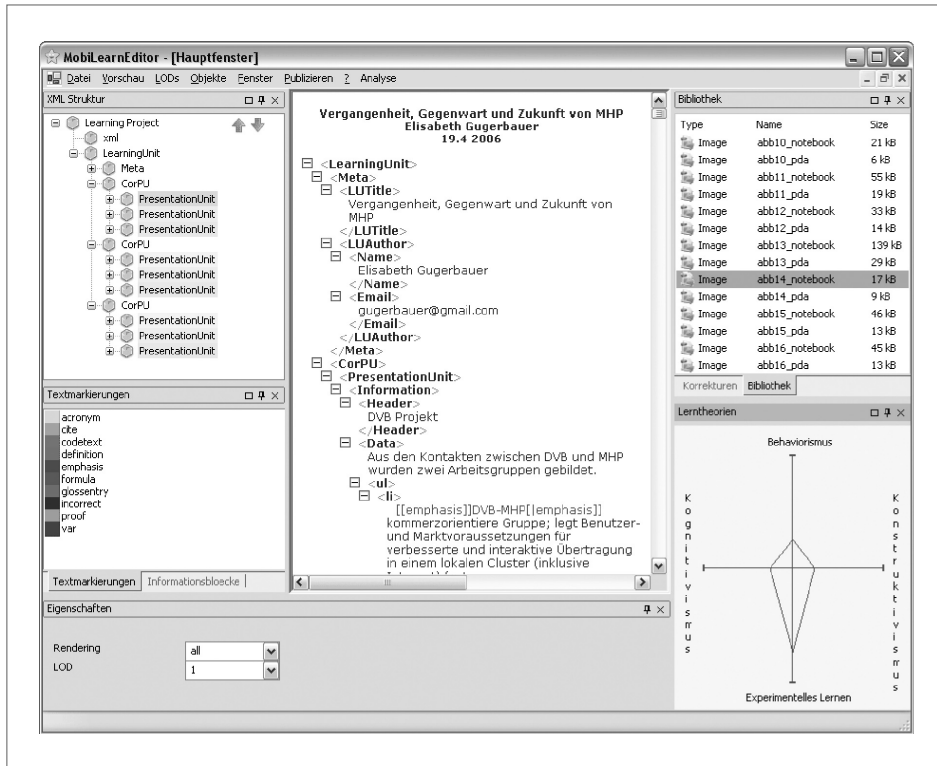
MobiLearnEditor - [Hauptfenster]

Datei Vorschau LODs Objekte Fenster Publizieren ? Analyse

XML Struktur

Learning Project
xml
LearningUnit
Meta
CorPU
PresentationUnit
PresentationUnit
PresentationUnit
CorPU
PresentationUnit
PresentationUnit
PresentationUnit
CorPU
PresentationUnit
PresentationUnit
PresentationUnit

Textmarkierungen

acronym
cite
codetext
definition
emphasis
formula
glossentry
incorrect
proof
var

Textmarkierungen | Informationsbloecke

Vergangenheit, Gegenwart und Zukunft von MHP
Elisabeth Gugerbauer
19.4 2006

<LearningUnit>
<Meta>
<LUTitle>
Vergangenheit, Gegenwart und Zukunft von MHP
</LUTitle>
<LUAuthor>
<Name>
Elisabeth Gugerbauer
</Name>
<Email>
gugerbauer@gmail.com
</Email>
</LUAuthor>
</Meta>
<CorPU>
<PresentationUnit>
<Information>
<Header>
DVB Projekt
</Header>
<Data>
Aus den Kontakten zwischen DVB und MHP wurden zwei Arbeitsgruppen gebildet.
<ul>
<li>
[[emphasis]]DVB-MHP[|emphasis]] kommerzorientiere Gruppe; legt Benutzer- und Marktvoraussetzungen für verbesserte und interaktive Übertragung in einem lokalen Cluster (inklusive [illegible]

Bibliothek

| Type | Name | Size |
|---|---|---|
| Image | abb10_notebook | 21 kB |
| Image | abb10_pda | 6 kB |
| Image | abb11_notebook | 55 kB |
| Image | abb11_pda | 19 kB |
| Image | abb12_notebook | 33 kB |
| Image | abb12_pda | 14 kB |
| Image | abb13_notebook | 139 kB |
| Image | abb13_pda | 29 kB |
| Image | abb14_notebook | 17 kB |
| Image | abb14_pda | 9 kB |
| Image | abb15_notebook | 46 kB |
| Image | abb15_pda | 13 kB |
| Image | abb16_notebook | 45 kB |
| Image | abb16_pda | 13 kB |

Korrekturen Bibliothek

Lerntheorien

Behaviorismus
Kognitivismus
Konstruktivismus
Experimentelles Lernen

Eigenschaften

Rendering all
LOD 1